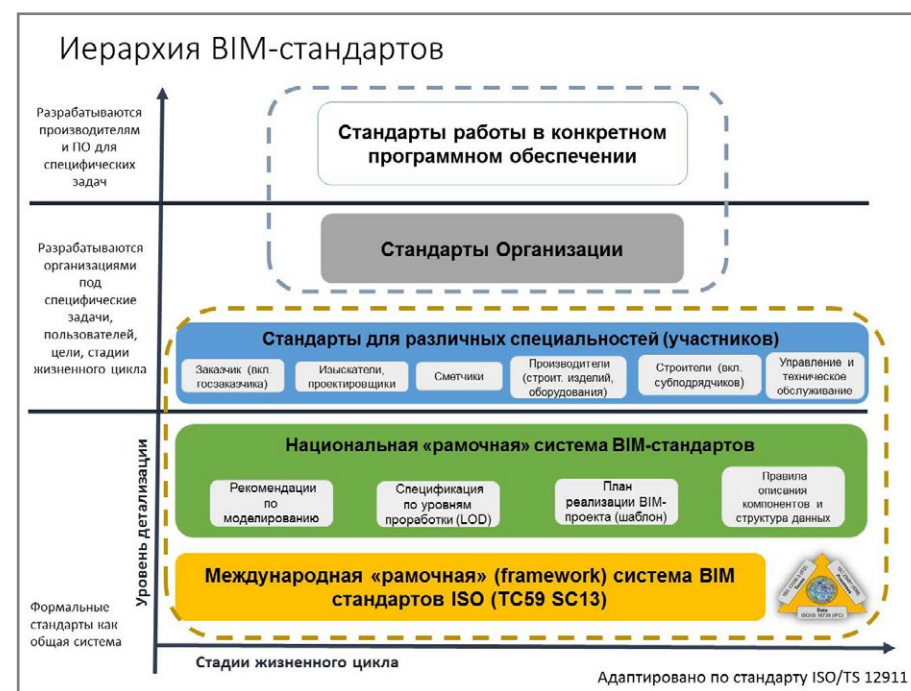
Иерархия BIM-стандартов

Разрабатываются производителям и ПО для специфических задач

Стандарты работы в конкретном программном обеспечении

Разрабатываются организациями под специфические задачи, пользователей, цели, стадии жизненного цикла

Стандарты Организации

Стандарты для различных специальностей (участников)

Заказчик (вкл. госзаказчика)

Изыскатели, проектировщики

Сметчики

Производители (строит. изделий, оборудования)

Строители (вкл. субподрядчиков)

Управление и техническое обслуживание

Уровень детализации

Национальная «рамочная» система BIM-стандартов

Рекомендации по моделированию

Спецификация по уровням проработки (LOD)

План реализации BIM-проекта (шаблон)

Правила описания компонентов и структура данных

Формальные стандарты как общая система

Международная «рамочная» (framework) система BIM стандартов ISO (TC59 SC13)

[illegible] Data ISO/IS 16739 (IFC)

Стадии жизненного цикла

Адаптировано по стандарту ISO/TS 12911